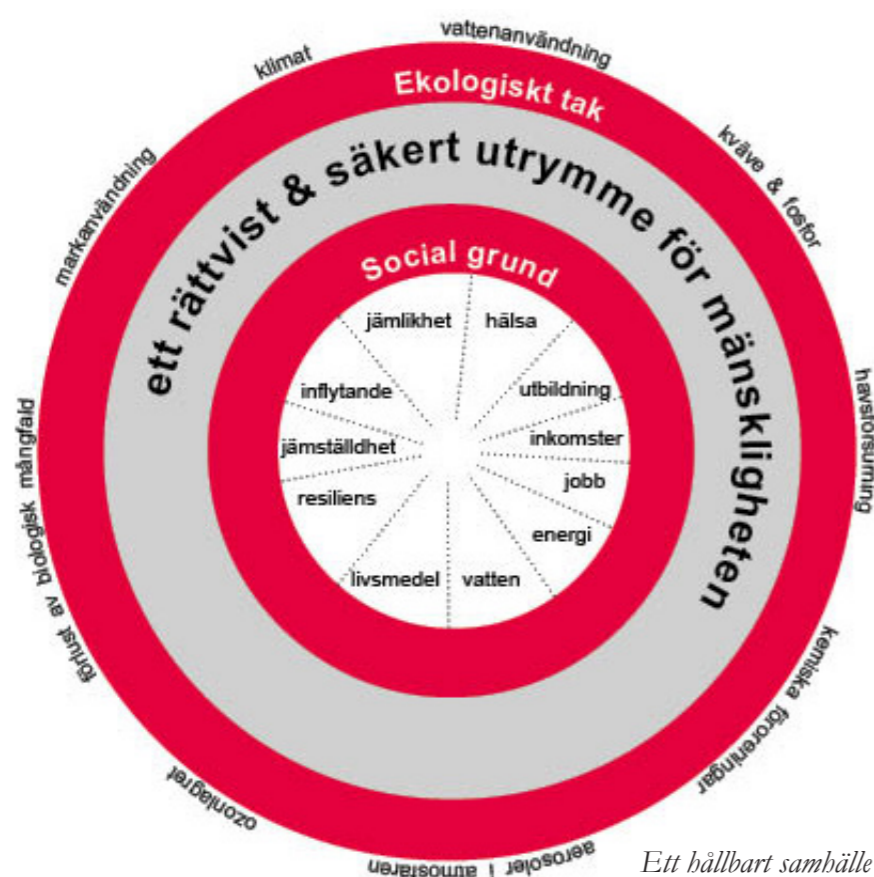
vattenanvändning
klimat
Ekologiskt tak
kväve & fosfor
markanvändning
ett rättvist & säkert utrymme för mänskligheten
Social grund
jämlikhet
hälsa
inflytande
utbildning
jämställdhet
inkomster
jobb
resiliens
energi
livsmedel
vatten
havsförsurning
förlust av biologisk mångfald
kemiska föroreningar
ozonlagret
aerosoler i atmosfären
Ett hållbart samhälle